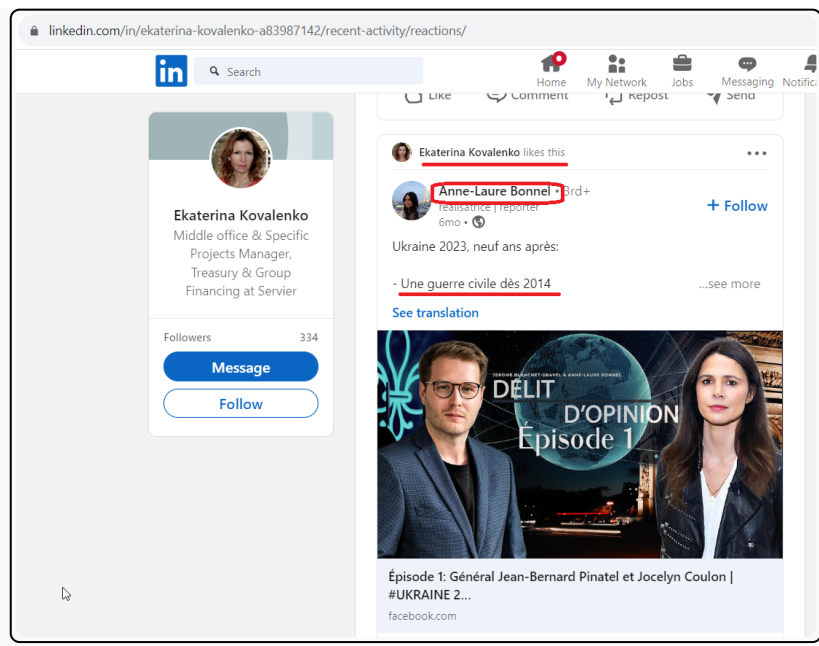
linkedin.com/in/ekaterina-kovalenko-a83987142/recent-activity/reactions/

in Search

Home My Network Jobs Messaging Notific

Like Comment Repost Send

Ekaterina Kovalenko

Middle office & Specific Projects Manager, Treasury & Group Financing at Servier

Followers 334

Message

Follow

Ekaterina Kovalenko likes this

Anne-Laure Bonnel • 3rd+
réalisatrice | reporter
6mo •

+ Follow

Ukraine 2023, neuf ans après:

- Une guerre civile dès 2014

...see more

See translation

JÉRÔME BLANCHET-GRAVEL & ANNE-LAURE BONNEL

DÉLIT D'OPINION Épisode 1

Épisode 1: Général Jean-Bernard Pinatel et Jocelyn Coulon | #UKRAINE 2...

facebook.com